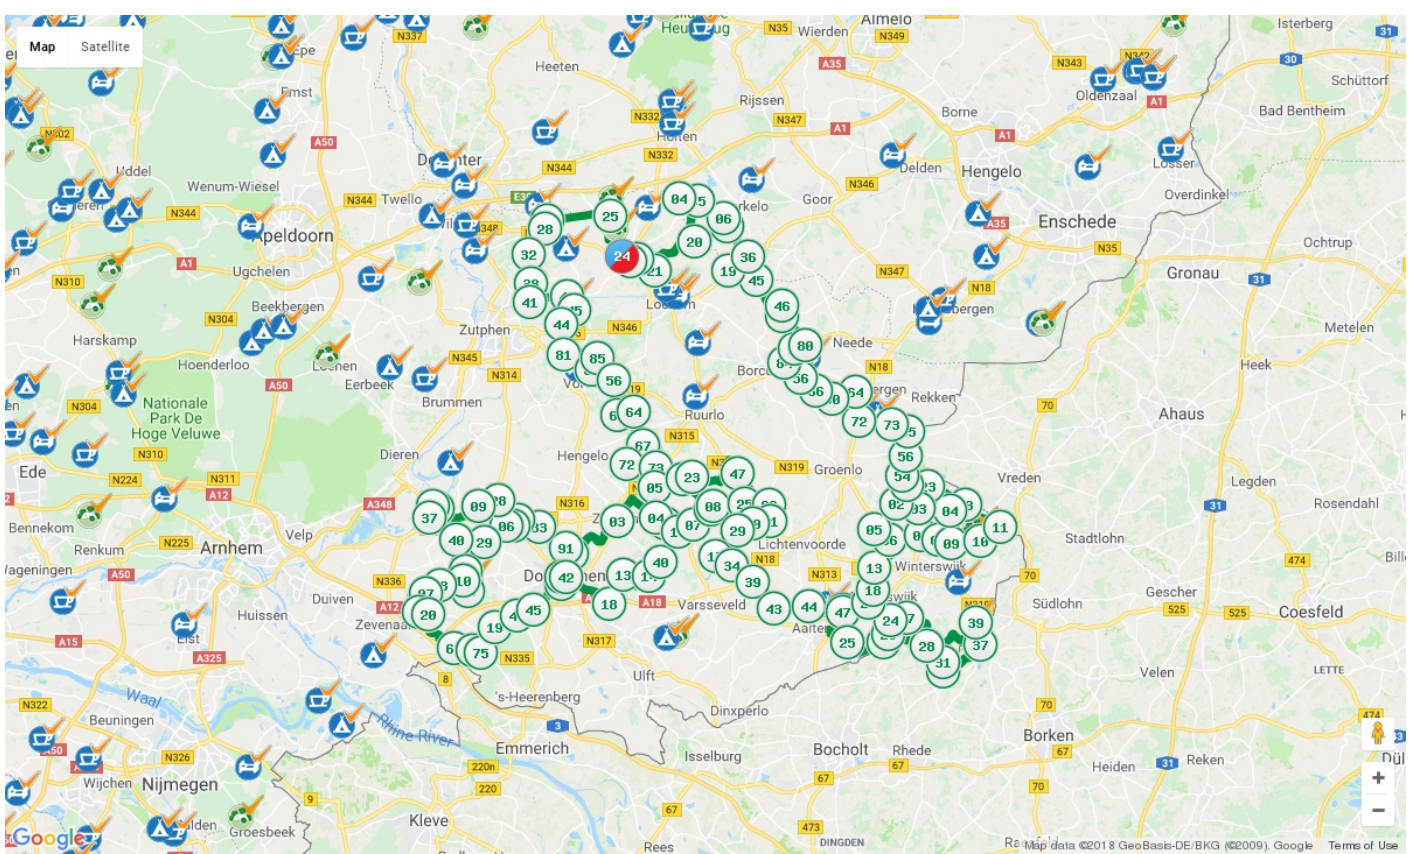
Map Satellite

Almelo
Isterberg
Heeten
Wierden
N35
N349
N337
N343
N342
Schüttorf
Oldenzaal
Rijssen
Borne
Bad Bentheim
Emst
N332
N347
A1
A35
Hengelo
Losser
Deventer
Holten
N332
A1
Delden
Uddel
N344
A50
Wenum-Wiesel
Twello
Goor
N346
Overdinkel
N344
Markelo
Enschede
Apeldoorn
N35
Ochtrup
Ugchelen
A1
N347
Gronau
N310
Lochem
N18
Haaksbergen
Beekbergen
N304
N346
Metelen
Zutphen
Harskamp
Neede
Hoenderloo
N345
Loenen
N314
Borculo
N18
Heek
Eerbeek
A50
Eibergen
Rekken
Nationale Park De Hoge Veluwe
Brummen
Ruurlo
Ahaus
N304
70
N315
Ede
Dieren
N310
Hengelo
N319
Groenlo
Vreden
N224
N311
Legden
A12
N316
Bennekom
A348
Zelhem
Rosendahl
Velp
Lichtenvoorde
Renkum
N225
Arnhem
N18
Stadtlohn
Wageningen
A50
Doetinchem
N313
Winterswijk
70
N336
474
Duiven
A12
Varsseveld
Südlohn
Gescher
Huissen
A18
Zevenaar
Aalten
525
525
Coesfeld
Elst
N317
A15
A325
N335
Ulft
Velen
LETTE
Waal
's-Heerenberg
70
N322
Dinxperlo
Beuningen
Rhine River
Emmerich
Borken
Bocholt
Rhede
67
N326
Isselburg
Heiden
Reken
220n
67
67
Wijchen
Nijmegen
220
70
9
67
Groesbeek
Kleve
473
DINGDEN
Rees
Google
Map data ©2018 GeoBasis-DE/BKG (©2009), Google
Terms of Use

84 25 05 06 28 20 32 24 36 21 19 45 41 44 46 81 85 80 56 64 56 64 72 73 67 72 73 23 47 54 05 88 37 09 28 06 33 03 04 07 29 91 40 29 05 02 03 04 11 09 10 42 13 48 34 39 13 18 10 18 43 44 47 24 27 20 45 19 25 28 39 37 75 31